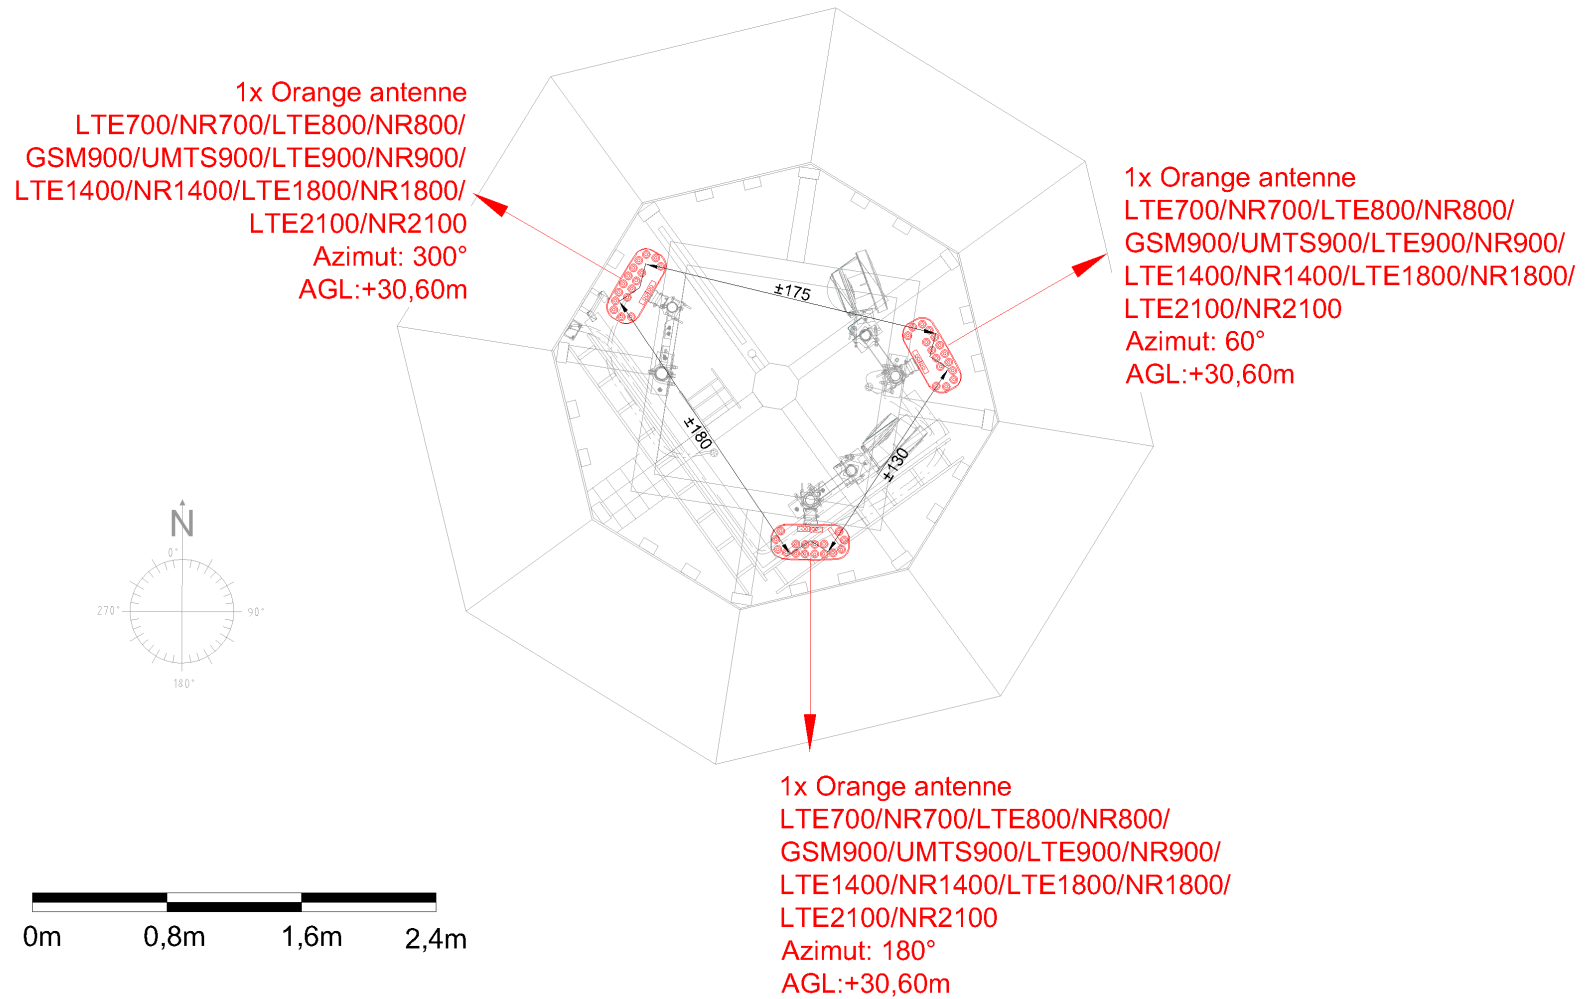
1x Orange antenne
LTE700/NR700/LTE800/NR800/
GSM900/UMTS900/LTE900/NR900/
LTE1400/NR1400/LTE1800/NR1800/
LTE2100/NR2100
Azimut: 300°
AGL:+30,60m

1x Orange antenne
LTE700/NR700/LTE800/NR800/
GSM900/UMTS900/LTE900/NR900/
LTE1400/NR1400/LTE1800/NR1800/
LTE2100/NR2100
Azimut: 60°
AGL:+30,60m

±175

±180

±130

N
0°
270°
90°
180°

1x Orange antenne
LTE700/NR700/LTE800/NR800/
GSM900/UMTS900/LTE900/NR900/
LTE1400/NR1400/LTE1800/NR1800/
LTE2100/NR2100
Azimut: 180°
AGL:+30,60m

0m 0,8m 1,6m 2,4m